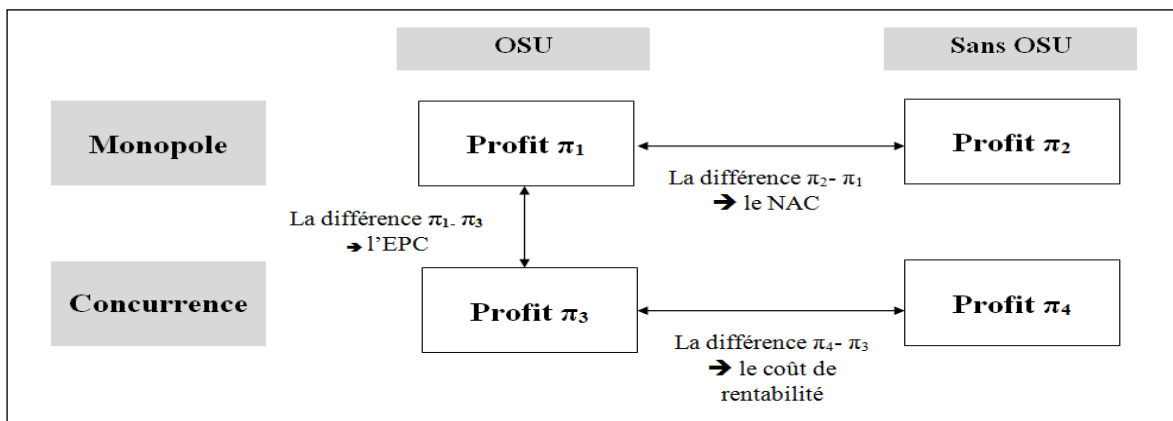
OSU

Sans OSU

Monopole

Profit $\pi_1$

Profit $\pi_2$

La différence $\pi_2$- $\pi_1$
➔ le NAC

La différence $\pi_1$- $\pi_3$
➔ l'EPC

Concurrence

Profit $\pi_3$

Profit $\pi_4$

La différence $\pi_4$- $\pi_3$
➔ le coût de rentabilité